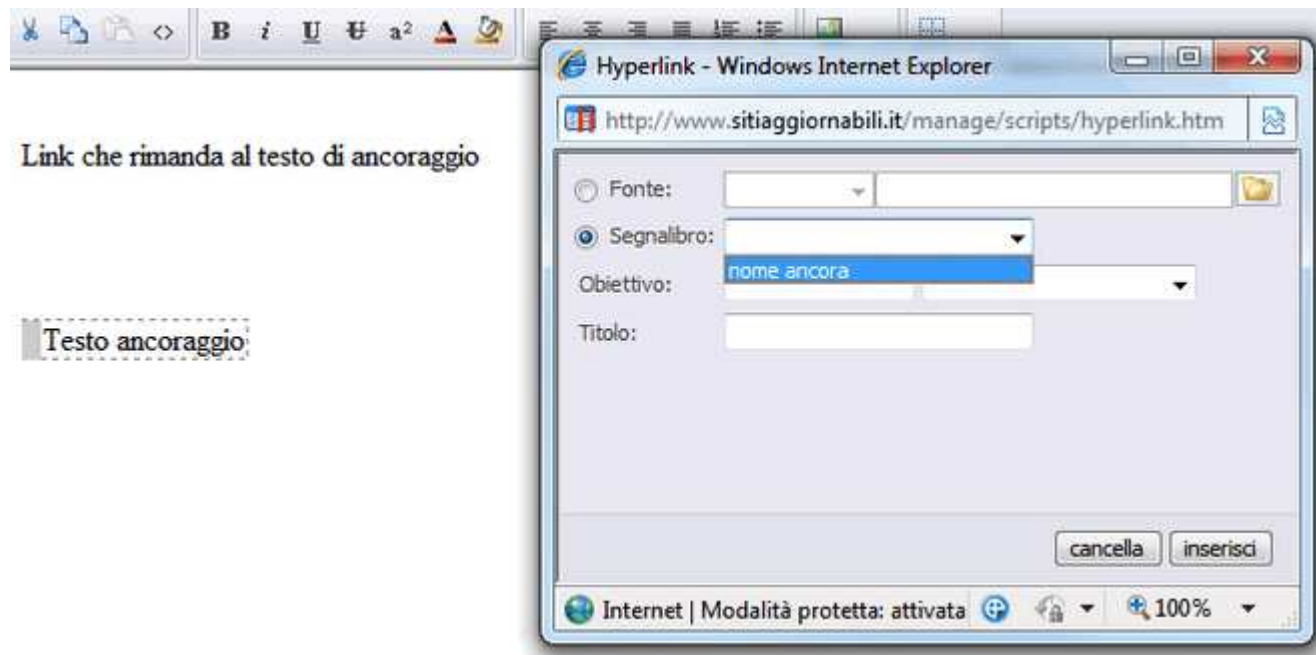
B i U $a^2$

Hyperlink - Windows Internet Explorer

http://www.sitiaggiornabili.it/manage/scripts/hyperlink.htm

Link che rimanda al testo di ancoraggio

Fonte:

Segnalibro:

nome ancora

Obiettivo:

Titolo:

Testo ancoraggio

cancella inserisci

Internet | Modalità protetta: attivata 100%